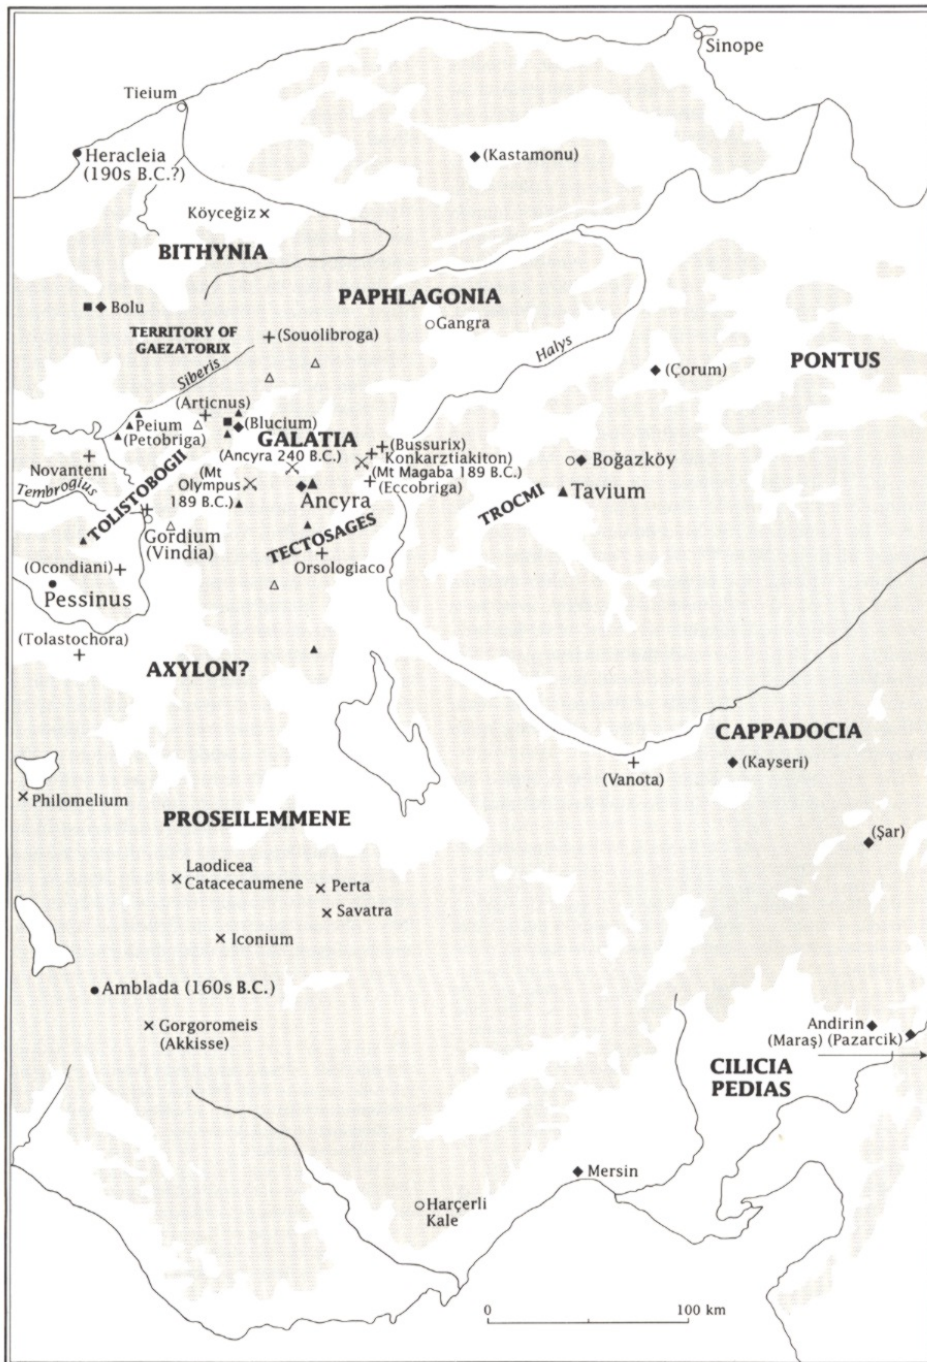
Sinope

Tieium

Heracleia (190s B.C.?)

(Kastamonu)

Köyceğiz

BITHYNIA

Bolu

PAPHLAGONIA

TERRITORY OF GAEZATORIX

(Souolibroga)

Gangra

Halys

Siberis

PONTUS

(Çorum)

(Articnus)

(Blucium)

Peium

(Petobriga)

GALATIA

(Ancyra 240 B.C.)

(Bussurix)

Konkarztiakiton)

(Mt Magaba 189 B.C.)

(Eccobriga)

Novanteni

Tembrogius

(Mt Olympus 189 B.C.)

Ancyra

Boğazköy

Tavium

TROCMI

TOLISTOBOGII

Gordium (Vindia)

TECTOSAGES

Orsologiaco

(Ocondiani)

Pessinus

(Tolastochora)

AXYLON?

CAPPADOCIA

(Vanota)

(Kayseri)

Philomelium

PROSEILEMMENE

(Şar)

Laodicea Catacecaumene

Perta

Savatra

Iconium

Amblada (160s B.C.)

Gorgoromeis (Akkisse)

Andirin

(Maraş) (Pazarcik)

CILICIA PEDIAS

Mersin

Harçerli Kale

0

100 km